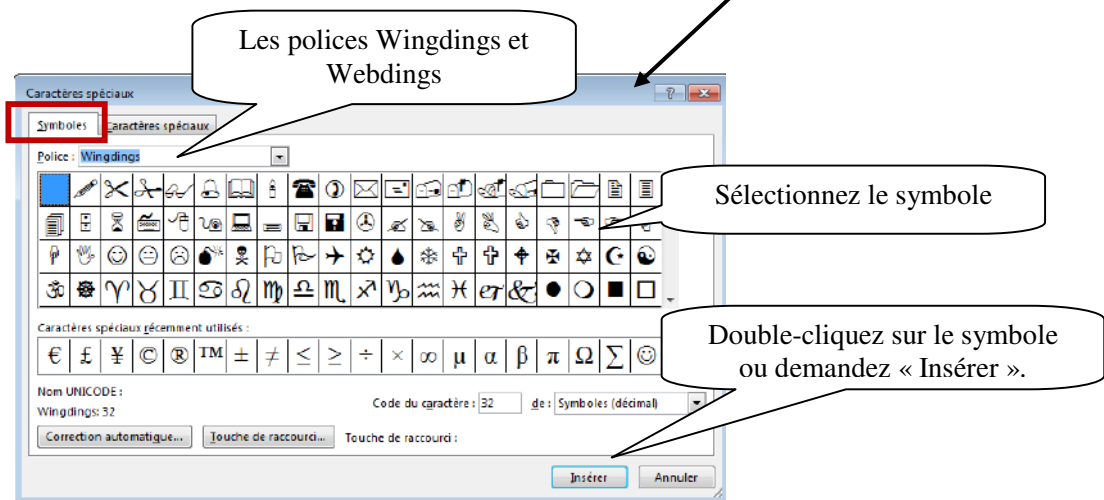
Les polices Wingdings et Webdings

Caractères spéciaux

Symboles | Caractères spéciaux

Police : Wingdings

Sélectionnez le symbole

Caractères spéciaux récemment utilisés :

€ £ ¥ © ® ™ ± ≠ ≤ ≥ ÷ × ∞ µ α β π Ω ∑ ☺

Double-cliquez sur le symbole ou demandez « Insérer ».

Nom UNICODE :
Wingdings: 32

Code du caractère : 32 de : Symboles (décimal)

Correction automatique... Touche de raccourci... Touche de raccourci :

Insérer Annuler